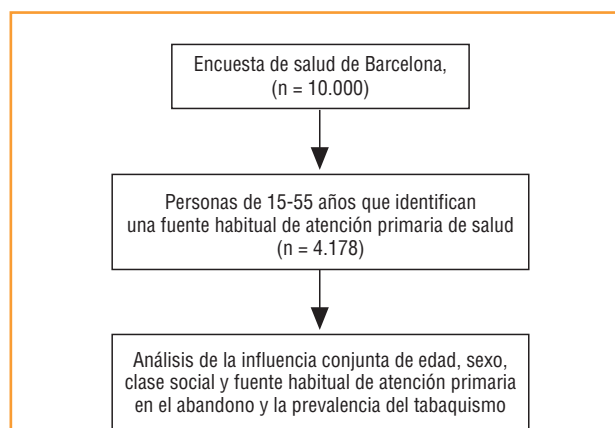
Encuesta de salud de Barcelona, (n = 10.000)

Personas de 15-55 años que identifican una fuente habitual de atención primaria de salud (n = 4.178)

Análisis de la influencia conjunta de edad, sexo, clase social y fuente habitual de atención primaria en el abandono y la prevalencia del tabaquismo